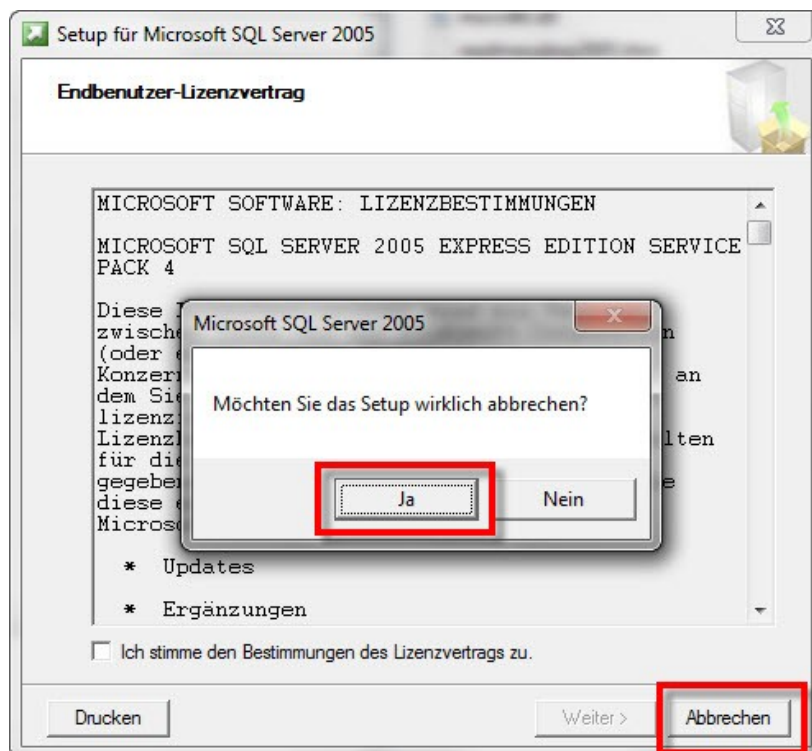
Setup für Microsoft SQL Server 2005

Endbenutzer-Lizenzvertrag

MICROSOFT SOFTWARE: LIZENZBESTIMMUNGEN

MICROSOFT SQL SERVER 2005 EXPRESS EDITION SERVICE PACK 4

Diese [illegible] zwische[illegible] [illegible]n (oder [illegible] Konzer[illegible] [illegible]an dem Si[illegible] lizenz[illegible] Lizenz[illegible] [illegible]lten für di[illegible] gegebe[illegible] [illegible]e diese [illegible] Micros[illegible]

* Updates

* Ergänzungen

Microsoft SQL Server 2005

Möchten Sie das Setup wirklich abbrechen?

Ja

Nein

Ich stimme den Bestimmungen des Lizenzvertrags zu.

Drucken

Weiter >

Abbrechen